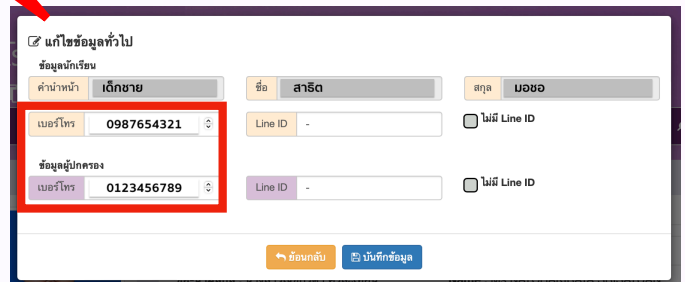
แก้ไขข้อมูลทั่วไป

ข้อมูลนักเรียน

| คำนำหน้า | เด็กชาย | ชื่อ | สาธิต | สกุล | มอชอ |
|---|---|---|---|---|---|

เบอร์โทร 0987654321

Line ID -

ไม่มี Line ID

ข้อมูลผู้ปกครอง

เบอร์โทร 0123456789

Line ID -

ไม่มี Line ID

ย้อนกลับ

บันทึกข้อมูล